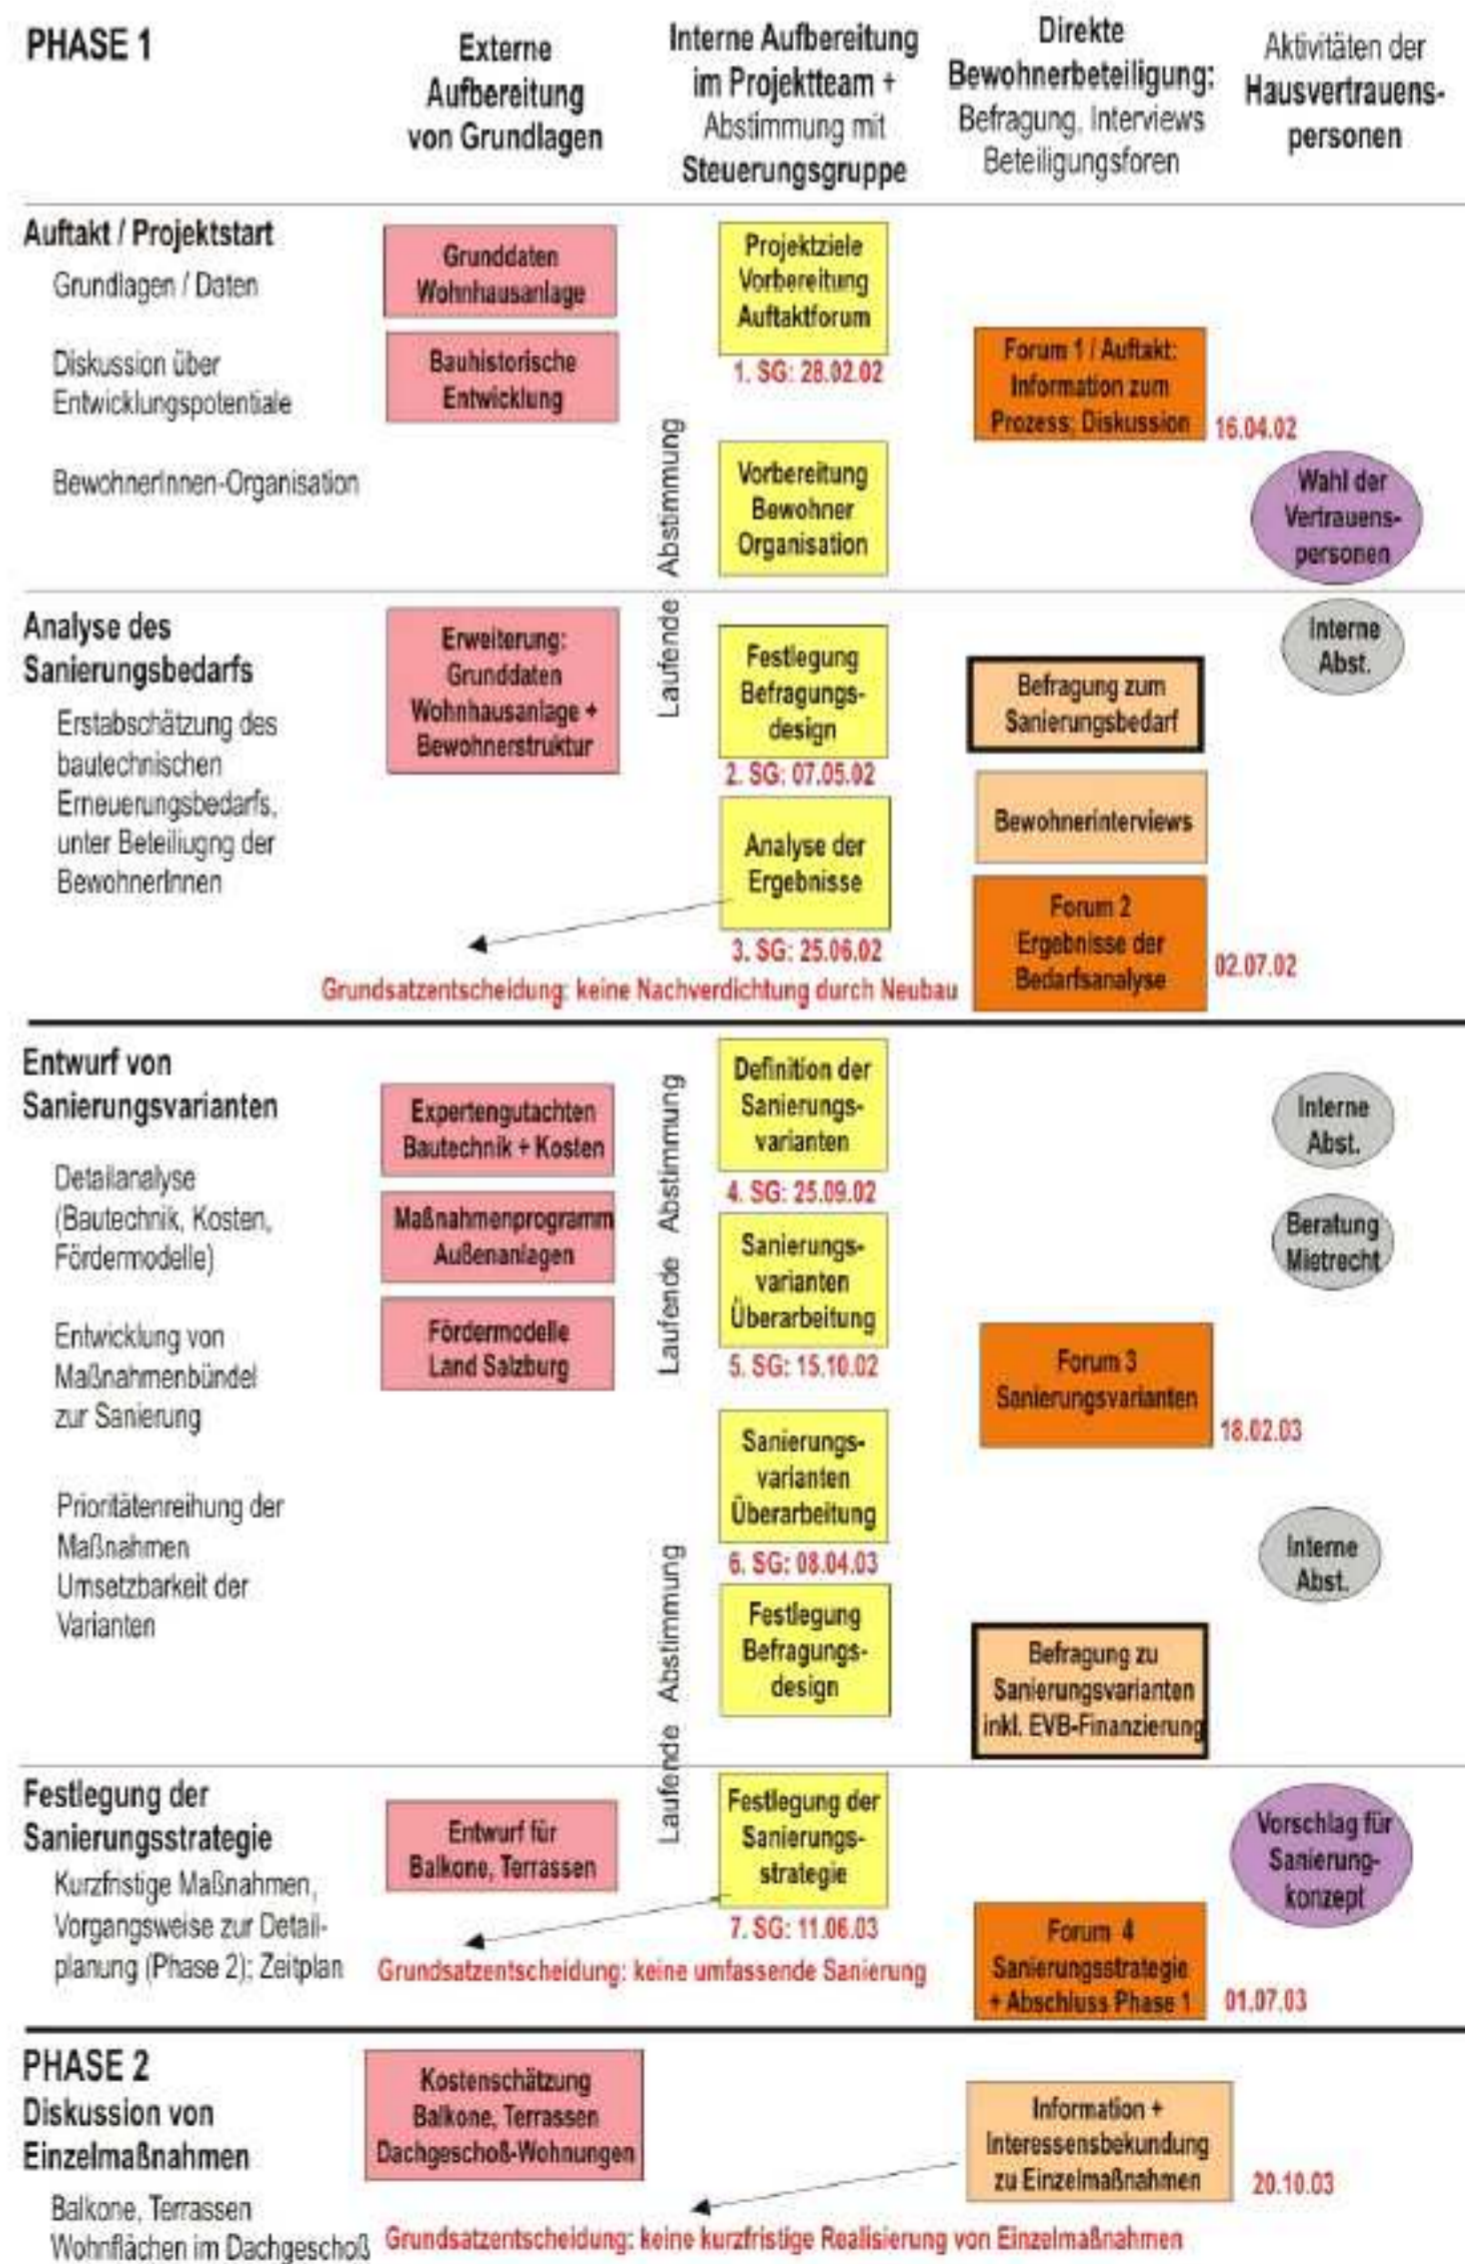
PHASE 1

Externe Aufbereitung von Grundlagen

Interne Aufbereitung im Projektteam + Abstimmung mit Steuerungsgruppe

Direkte Bewohnerbeteiligung: Befragung, Interviews Beteiligungsforen

Aktivitäten der Hausvertrauens-personen

Auftakt / Projektstart

Grundlagen / Daten

Diskussion über Entwicklungspotentiale

BewohnerInnen-Organisation

Grunddaten Wohnhausanlage

Bauhistorische Entwicklung

Projektziele Vorbereitung Auftaktforum

1. SG: 28.02.02

Forum 1 / Auftakt: Information zum Prozess; Diskussion

16.04.02

Vorbereitung Bewohner Organisation

Wahl der Vertrauens-personen

Laufende Abstimmung

Analyse des Sanierungsbedarfs

Erstabschätzung des bautechnischen Erneuerungsbedarfs, unter Beteiliugng der BewohnerInnen

Erweiterung: Grunddaten Wohnhausanlage + Bewohnerstruktur

Festlegung Befragungs-design

2. SG: 07.05.02

Interne Abst.

Befragung zum Sanierungsbedarf

Bewohnerinterviews

Analyse der Ergebnisse

3. SG: 25.06.02

Forum 2 Ergebnisse der Bedarfsanalyse

02.07.02

Grundsatzentscheidung: keine Nachverdichtung durch Neubau

Entwurf von Sanierungsvarianten

Detailanalyse (Bautechnik, Kosten, Fördermodelle)

Entwicklung von Maßnahmenbündel zur Sanierung

Prioritätenreihung der Maßnahmen Umsetzbarkeit der Varianten

Expertengutachten Bautechnik + Kosten

Maßnahmenprogramm Außenanlagen

Fördermodelle Land Salzburg

Laufende Abstimmung

Definition der Sanierungs-varianten

4. SG: 25.09.02

Sanierungs-varianten Überarbeitung

5. SG: 15.10.02

Interne Abst.

Beratung Mietrecht

Forum 3 Sanierungsvarianten

18.02.03

Sanierungs-varianten Überarbeitung

6. SG: 08.04.03

Interne Abst.

Festlegung Befragungs-design

Befragung zu Sanierungsvarianten inkl. EVB-Finanzierung

Laufende Abstimmung

Festlegung der Sanierungsstrategie

Kurzfristige Maßnahmen, Vorgangsweise zur Detailplanung (Phase 2); Zeitplan

Entwurf für Balkone, Terrassen

Festlegung der Sanierungs-strategie

7. SG: 11.06.03

Vorschlag für Sanierung-konzept

Forum 4 Sanierungsstrategie + Abschluss Phase 1

01.07.03

Grundsatzentscheidung: keine umfassende Sanierung

PHASE 2

Diskussion von Einzelmaßnahmen

Balkone, Terrassen

Wohnflächen im Dachgeschoß

Kostenschätzung Balkone, Terrassen Dachgeschoß-Wohnungen

Information + Interessensbekundung zu Einzelmaßnahmen

20.10.03

Grundsatzentscheidung: keine kurzfristige Realisierung von Einzelmaßnahmen